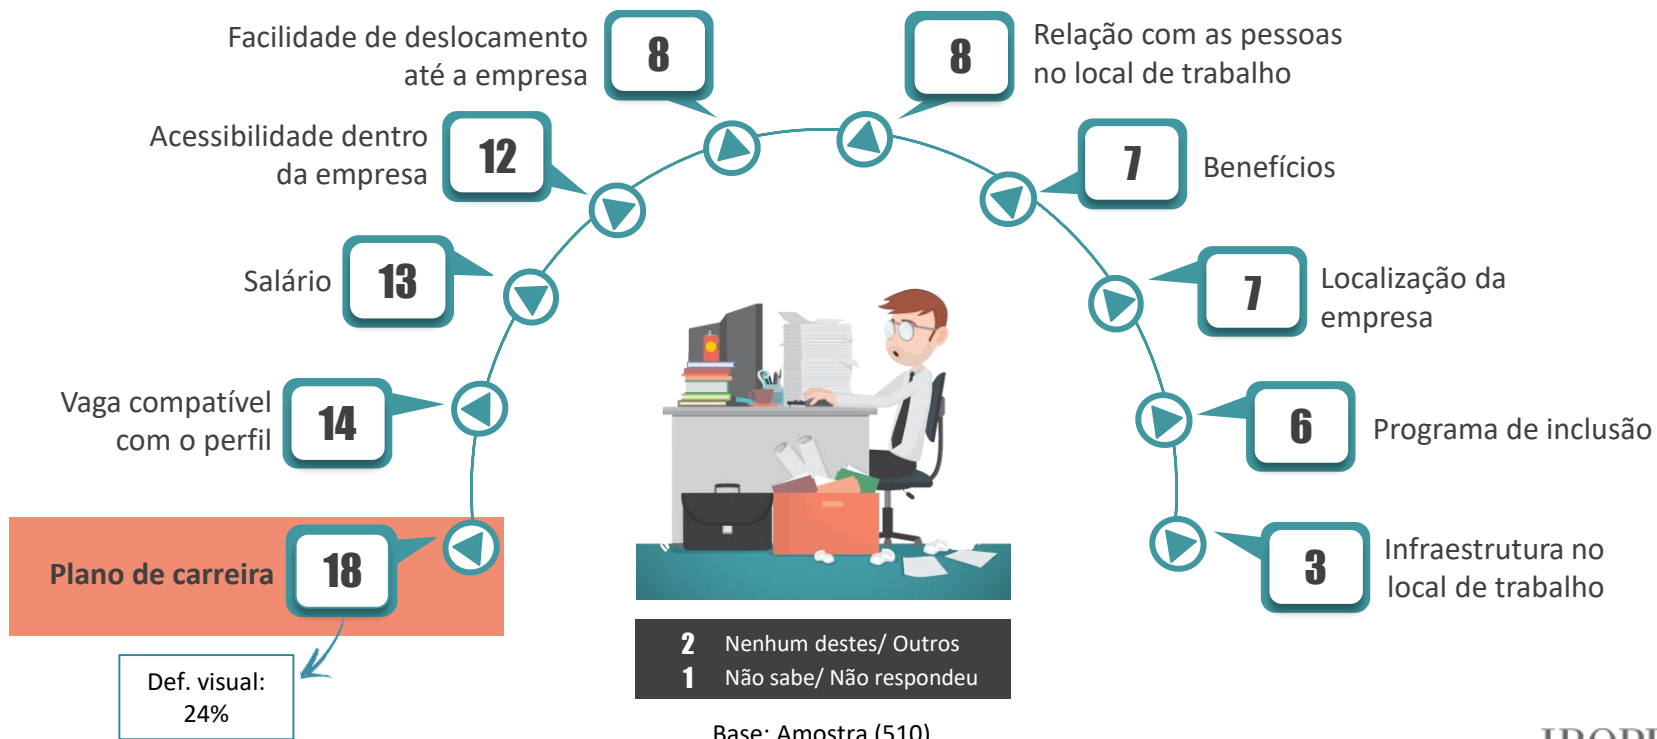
Facilidade de deslocamento até a empresa
8

8
Relação com as pessoas no local de trabalho

Acessibilidade dentro da empresa
12

7
Benefícios

Salário
13

7
Localização da empresa

Vaga compatível com o perfil
14

6
Programa de inclusão

Plano de carreira
18

3
Infraestrutura no local de trabalho

Def. visual: 24%

2 Nenhum destes/ Outros
1 Não sabe/ Não respondeu

Base: Amostra (510)

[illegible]